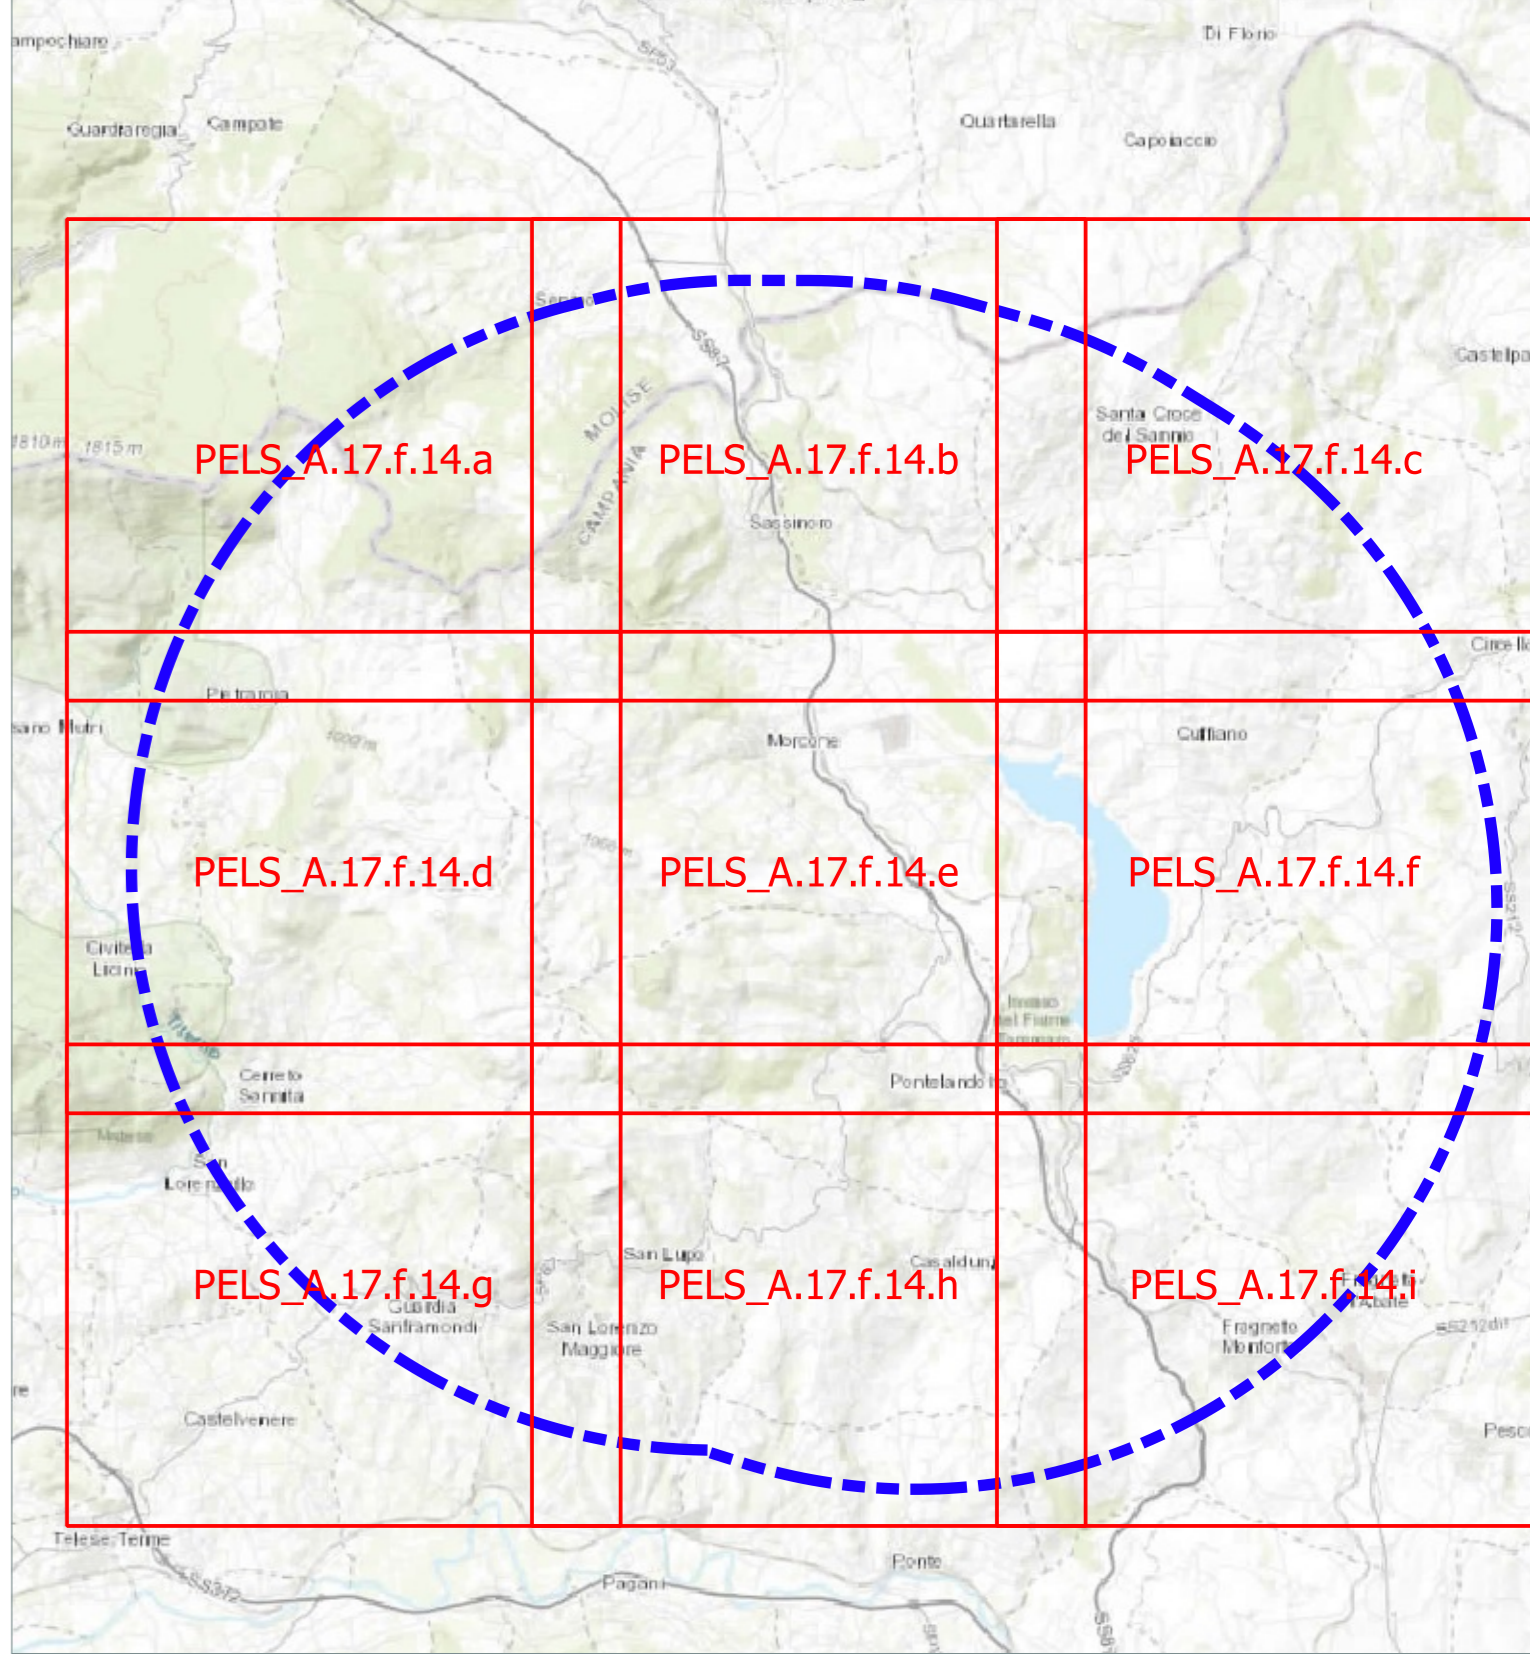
ampochiaro
Di Florio
Guardiaregia
Campate
Quartarella
Capoiaccio
SS87
Sepino
SS87
MOLISE
CAMPANIA
Santa Croce del Sannio
Castelpa
1810 m
1815 m
PELS_A.17.f.14.a
PELS_A.17.f.14.b
PELS_A.17.f.14.c
Sassinoro
Circe
Pietraroia
ano Mutri
Morcone
Cuffiano
PELS_A.17.f.14.d
PELS_A.17.f.14.e
PELS_A.17.f.14.f
Civitella Licinio
SS212
Tammaro
Cerreto Sannita
Pontelandolfo
SS87
San Lorenzello
San Lupo
Casalduni
PELS_A.17.f.14.g
PELS_A.17.f.14.h
PELS_A.17.f.14.i
Guardia Sanframondi
San Lorenzo Maggiore
Fragneto Monforte
SS212dir
Castelvenere
Pesco
Telese Terme
SS372
Ponte
Paganì
SS87